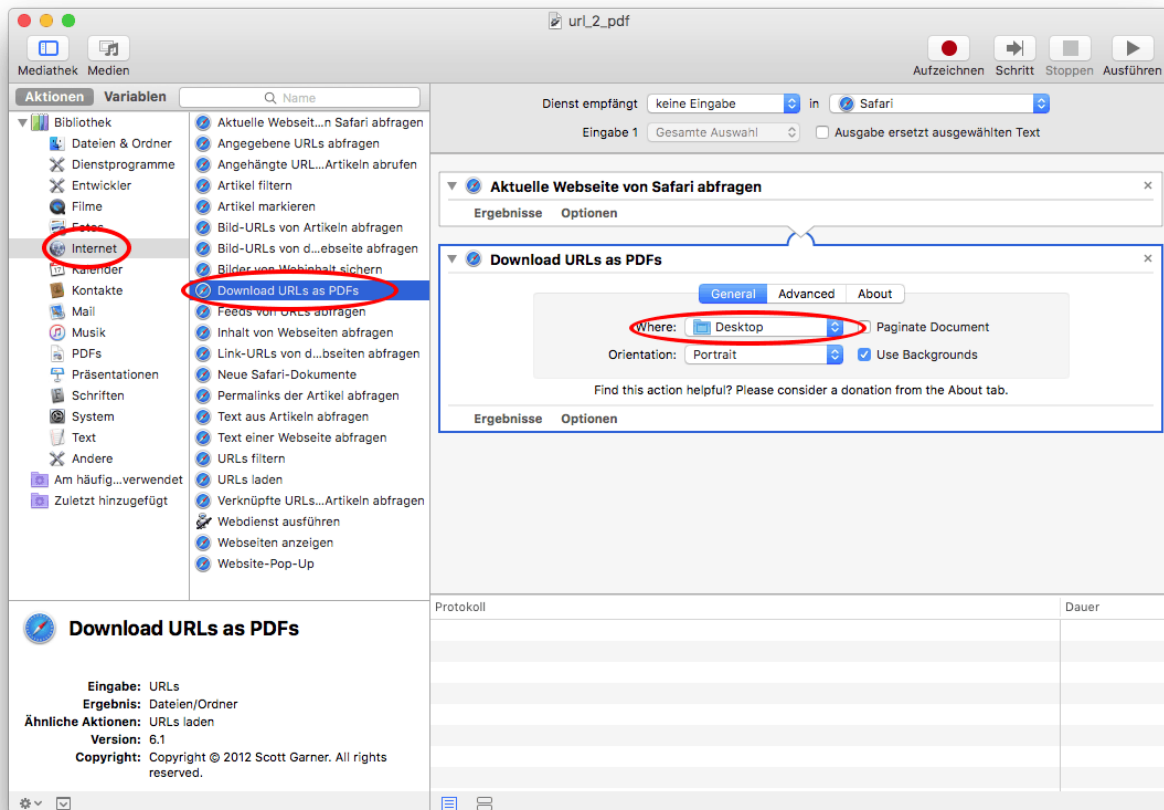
url_2_pdf

Mediathek Medien

Aufzeichnen Schritt Stoppen Ausführen

Aktionen Variablen Name

Bibliothek
Dateien & Ordner
Dienstprogramme
Entwickler
Filme
Fotos
Internet
Kalender
Kontakte
Mail
Musik
PDFs
Präsentationen
Schriften
System
Text
Andere
Am häufig...verwendet
Zuletzt hinzugefügt

Aktuelle Webseit...n Safari abfragen
Angegebene URLs abfragen
Angehängte URL...Artikeln abrufen
Artikel filtern
Artikel markieren
Bild-URLs von Artikeln abfragen
Bild-URLs von d...ebseite abfragen
Bilder von Webinhalt sichern
Download URLs as PDFs
Feeds von URLs abfragen
Inhalt von Webseiten abfragen
Link-URLs von d...bseiten abfragen
Neue Safari-Dokumente
Permalinks der Artikel abfragen
Text aus Artikeln abfragen
Text einer Webseite abfragen
URLs filtern
URLs laden
Verknüpfte URLs...Artikeln abfragen
Webdienst ausführen
Webseiten anzeigen
Website-Pop-Up

Dienst empfängt keine Eingabe in Safari
Eingabe 1 Gesamte Auswahl Ausgabe ersetzt ausgewählten Text

Aktuelle Webseite von Safari abfragen
Ergebnisse Optionen

Download URLs as PDFs
General Advanced About
Where: Desktop Paginate Document
Orientation: Portrait Use Backgrounds
Find this action helpful? Please consider a donation from the About tab.
Ergebnisse Optionen

Download URLs as PDFs

Eingabe: URLs
Ergebnis: Dateien/Ordner
Ähnliche Aktionen: URLs laden
Version: 6.1
Copyright: Copyright © 2012 Scott Garner. All rights reserved.

Protokoll Dauer